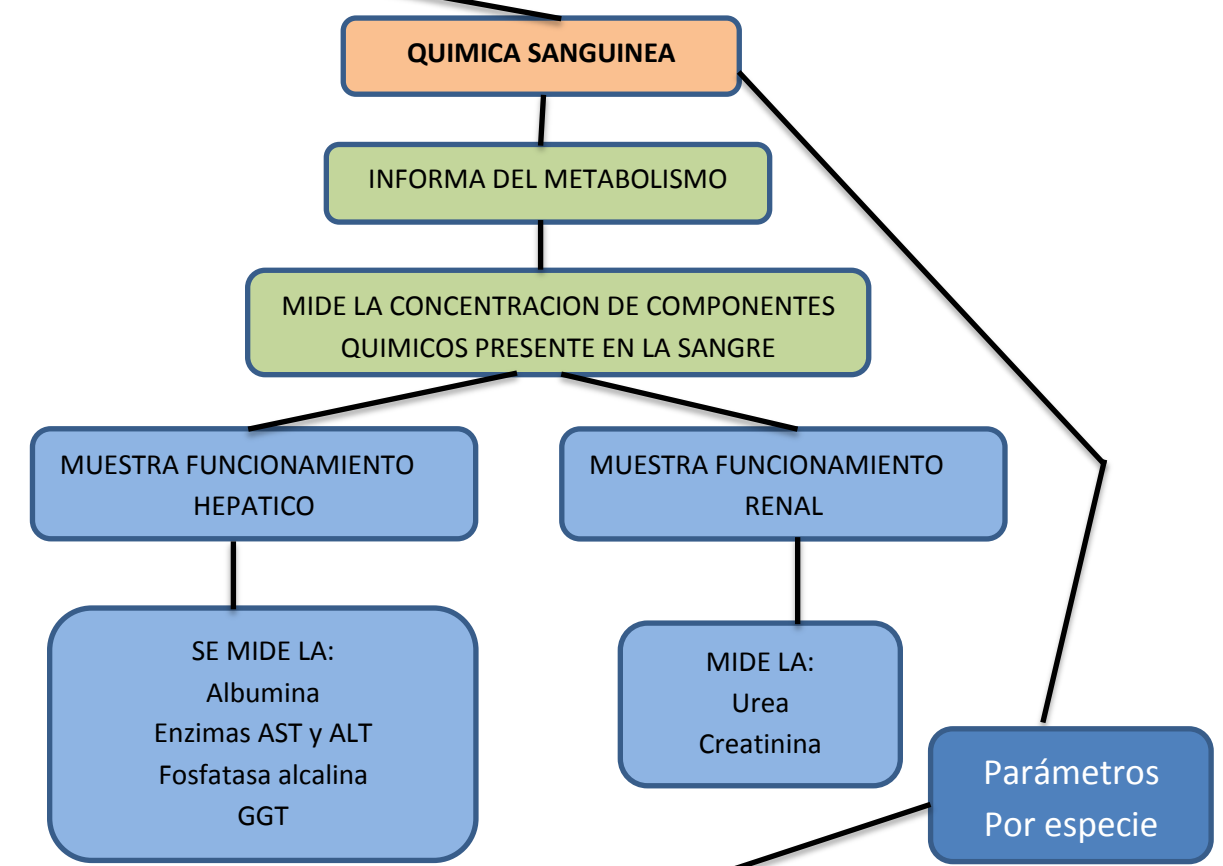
QUIMICA SANGUINEA

INFORMA DEL METABOLISMO

MIDE LA CONCENTRACION DE COMPONENTES QUIMICOS PRESENTE EN LA SANGRE

MUESTRA FUNCIONAMIENTO HEPATICO

MUESTRA FUNCIONAMIENTO RENAL

SE MIDE LA:
Albumina
Enzimas AST y ALT
Fosfatasa alcalina
GGT

MIDE LA:
Urea
Creatinina

Parámetros
Por especie